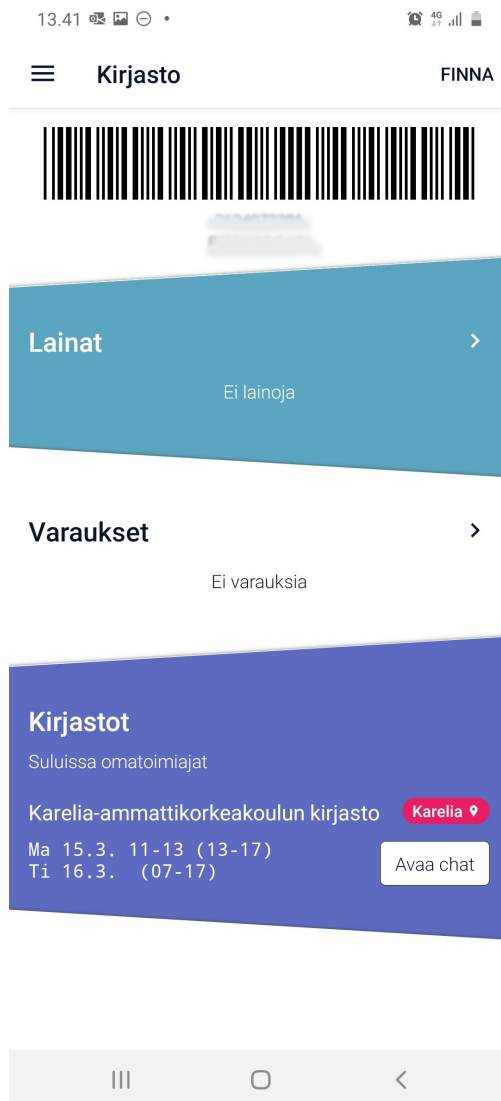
13.41

Kirjasto FINNA

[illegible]

Lainat

Ei lainoja

Varaukset

Ei varauksia

Kirjastot

Suluissa omatoimiajat

Karelia-ammattikorkeakoulun kirjasto

Karelia

Ma 15.3. 11-13 (13-17)
Ti 16.3. (07-17)

Avaa chat